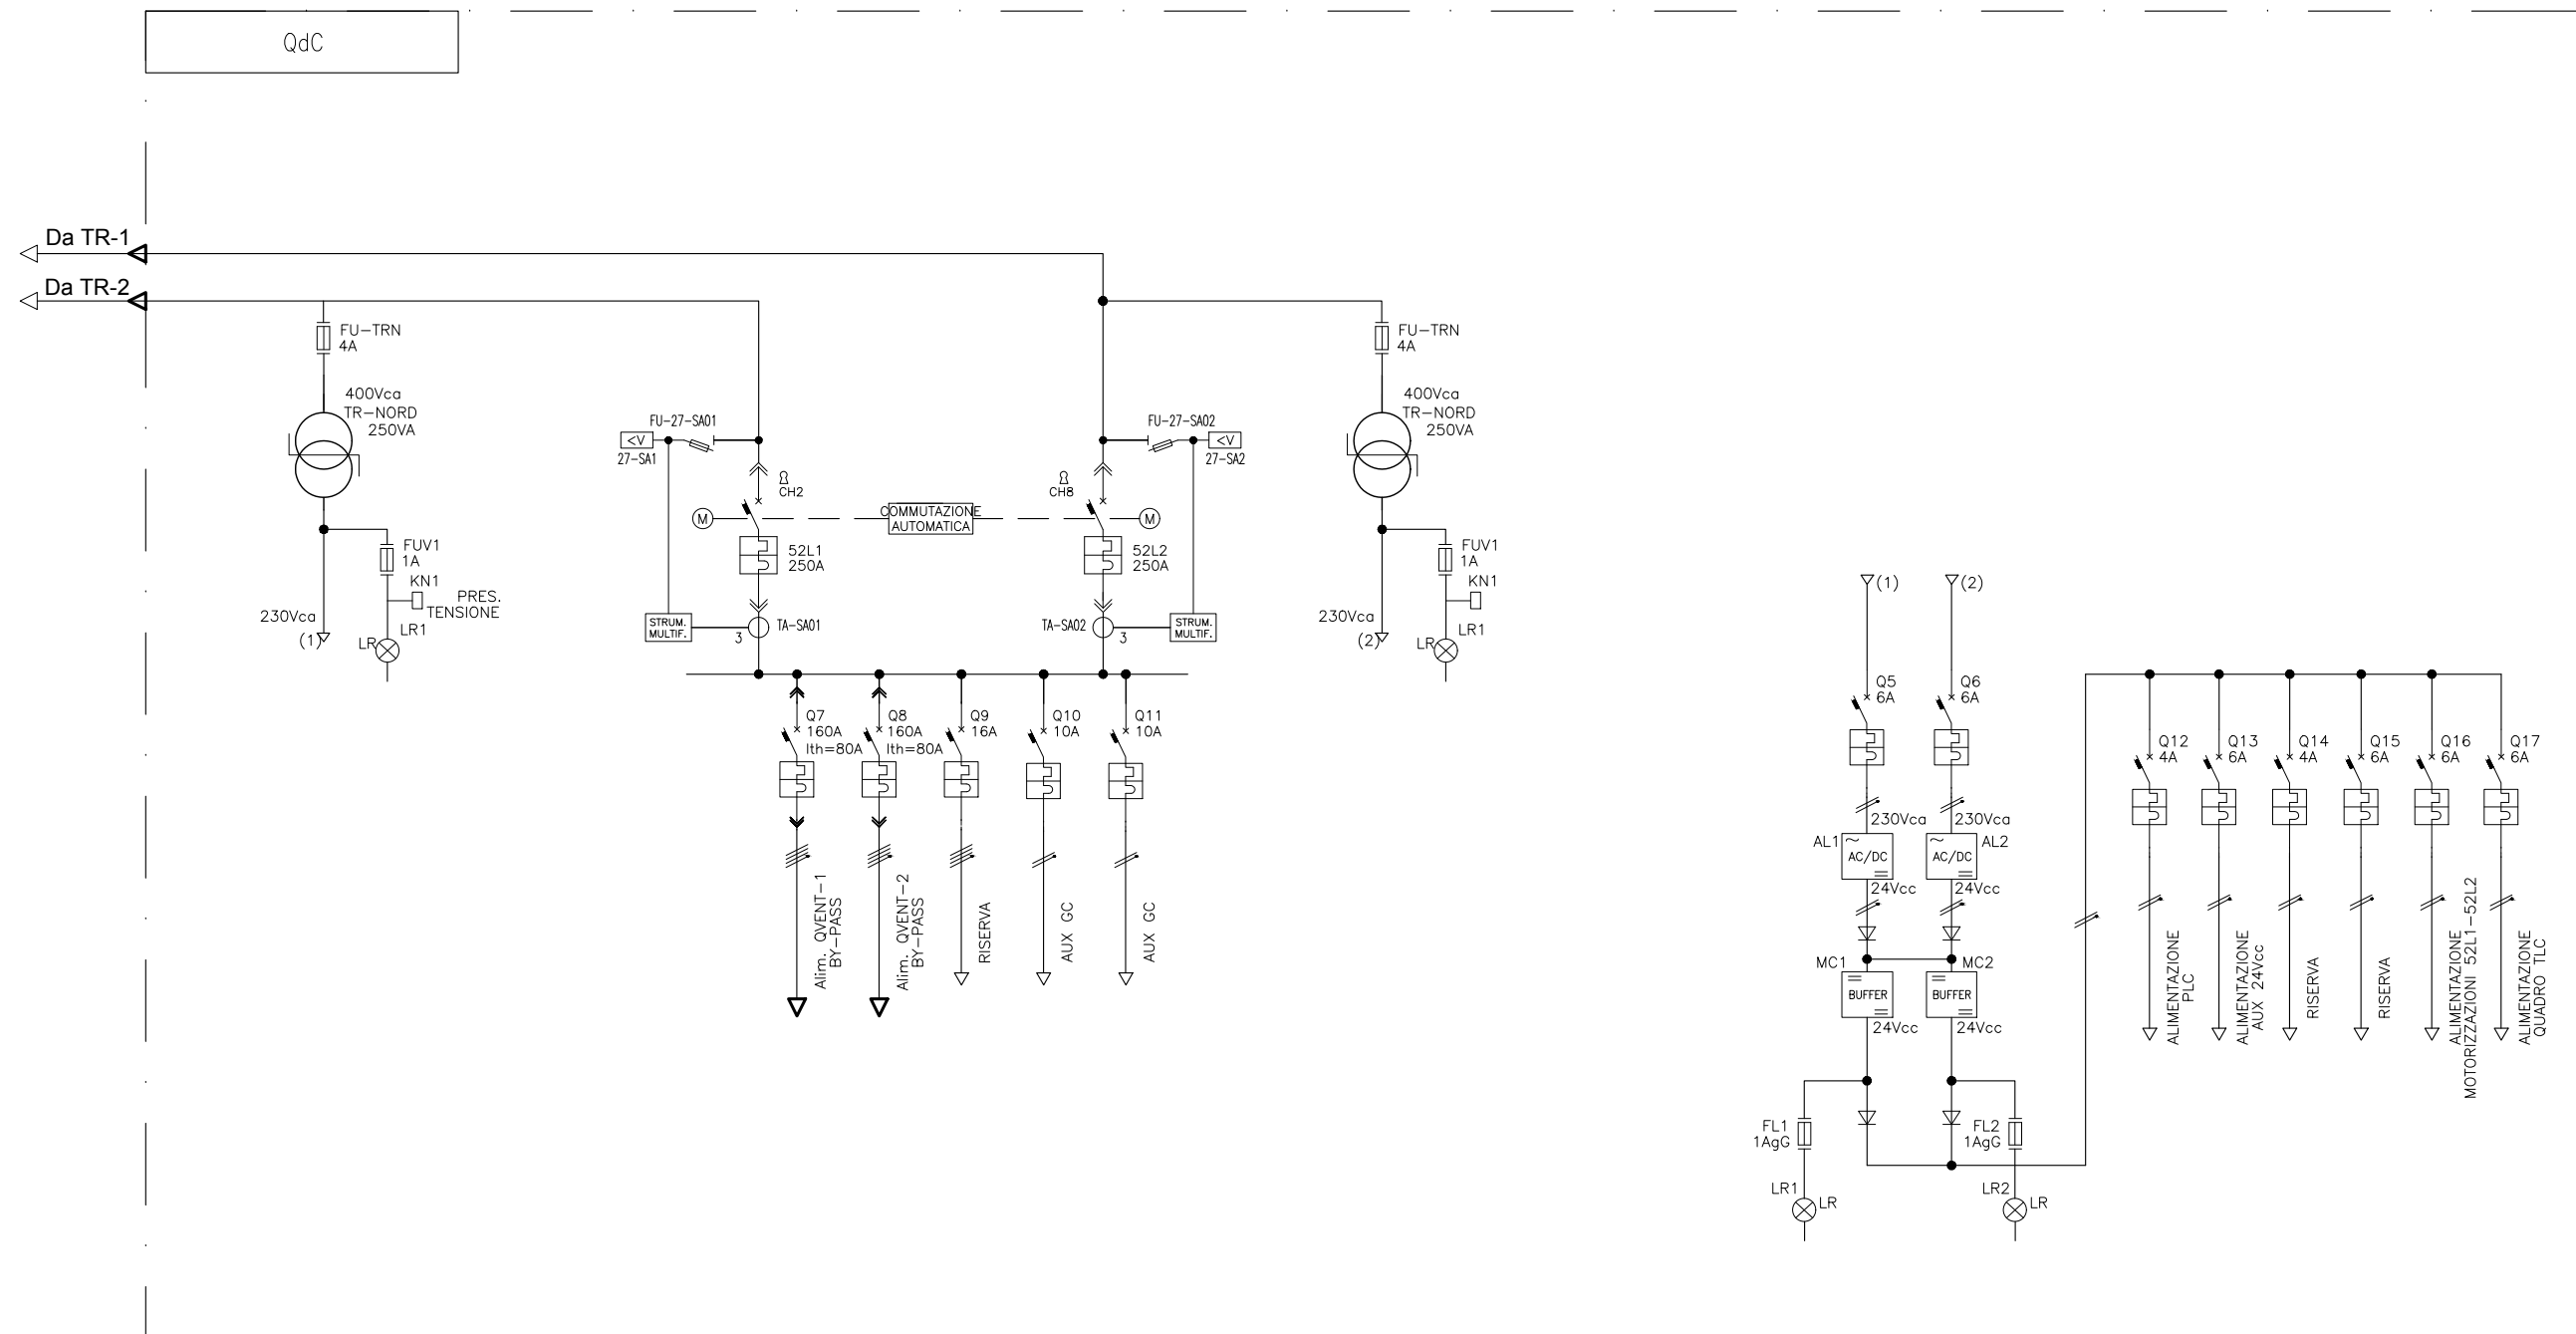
QdC

Da TR-1
Da TR-2

FU-TRN
4A
400Vca
TR-NORD
250VA
FUV1
1A
KN1
PRES.
TENSIONE
230Vca
(1)
LR
LR1

FU-27-SA01
<V
27-SA1
CH2
M
COMMUTAZIONE
AUTOMATICA
52L1
250A
STRUM.
MULTIF.
3
TA-SA01

FU-27-SA02
<V
27-SA2
CH8
M
52L2
250A
TA-SA02
3
STRUM.
MULTIF.

FU-TRN
4A
400Vca
TR-NORD
250VA
FUV1
1A
KN1
230Vca
(2)
LR
LR1

Q7
160A
Ith=80A
Q8
160A
Ith=80A
Q9
16A
Q10
10A
Q11
10A

Alim. QVENT-1
BY-PASS
Alim. QVENT-2
BY-PASS
RISERVA
AUX GC
AUX GC

(1)
(2)
Q5
6A
Q6
6A
230Vca
230Vca
AL1
AC/DC
AC/DC
AL2
24Vcc
24Vcc
MC1
MC2
BUFFER
BUFFER
24Vcc
24Vcc
FL1
1AgG
FL2
1AgG
LR1
LR
LR2
LR

Q12
4A
Q13
6A
Q14
4A
Q15
6A
Q16
6A
Q17
6A

ALIMENTAZIONE
PLC
ALIMENTAZIONE
AUX 24Vcc
RISERVA
RISERVA
ALIMENTAZIONE
MOTORIZZAZIONI 52L1-52L2
ALIMENTAZIONE
QUADRO TLC